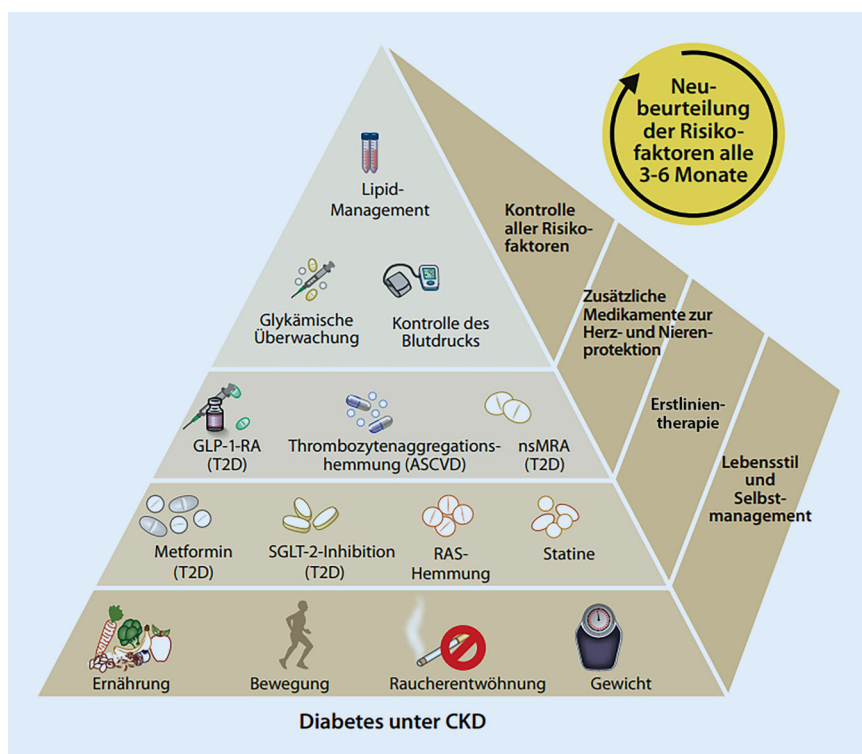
Neubeurteilung der Risikofaktoren alle 3-6 Monate

Lipid-Management

Glykämische Überwachung

Kontrolle des Blutdrucks

GLP-1-RA (T2D)

Thrombozytenaggregationshemmung (ASCVD)

nsMRA (T2D)

Metformin (T2D)

SGLT-2-Inhibition (T2D)

RAS-Hemmung

Statine

Ernährung

Bewegung

Raucherentwöhnung

Gewicht

Kontrolle aller Risikofaktoren

Zusätzliche Medikamente zur Herz- und Nierenprotektion

Erstlinientherapie

Lebensstil und Selbstmanagement

Diabetes unter CKD